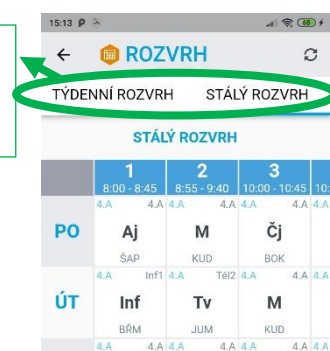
15:13

ROZVRH

TÝDENNÍ ROZVRH STÁLÝ ROZVRH

STÁLÝ ROZVRH

| | 1 8:00 - 8:45 | 2 8:55 - 9:40 | 3 10:00 - 10:45 |
|---|---|---|---|
| PO | 4.A 4.A Aj ŠAP | 4.A 4.A M KUD | 4.A 4.A Čj BOK |
| ÚT | 4.A Inf1 Inf BŘM | 4.A Těl2 Tv JUM | 4.A 4.A M KUD |
| | 4.A 4.A | 4.A 4.A | 4.A 4.A |